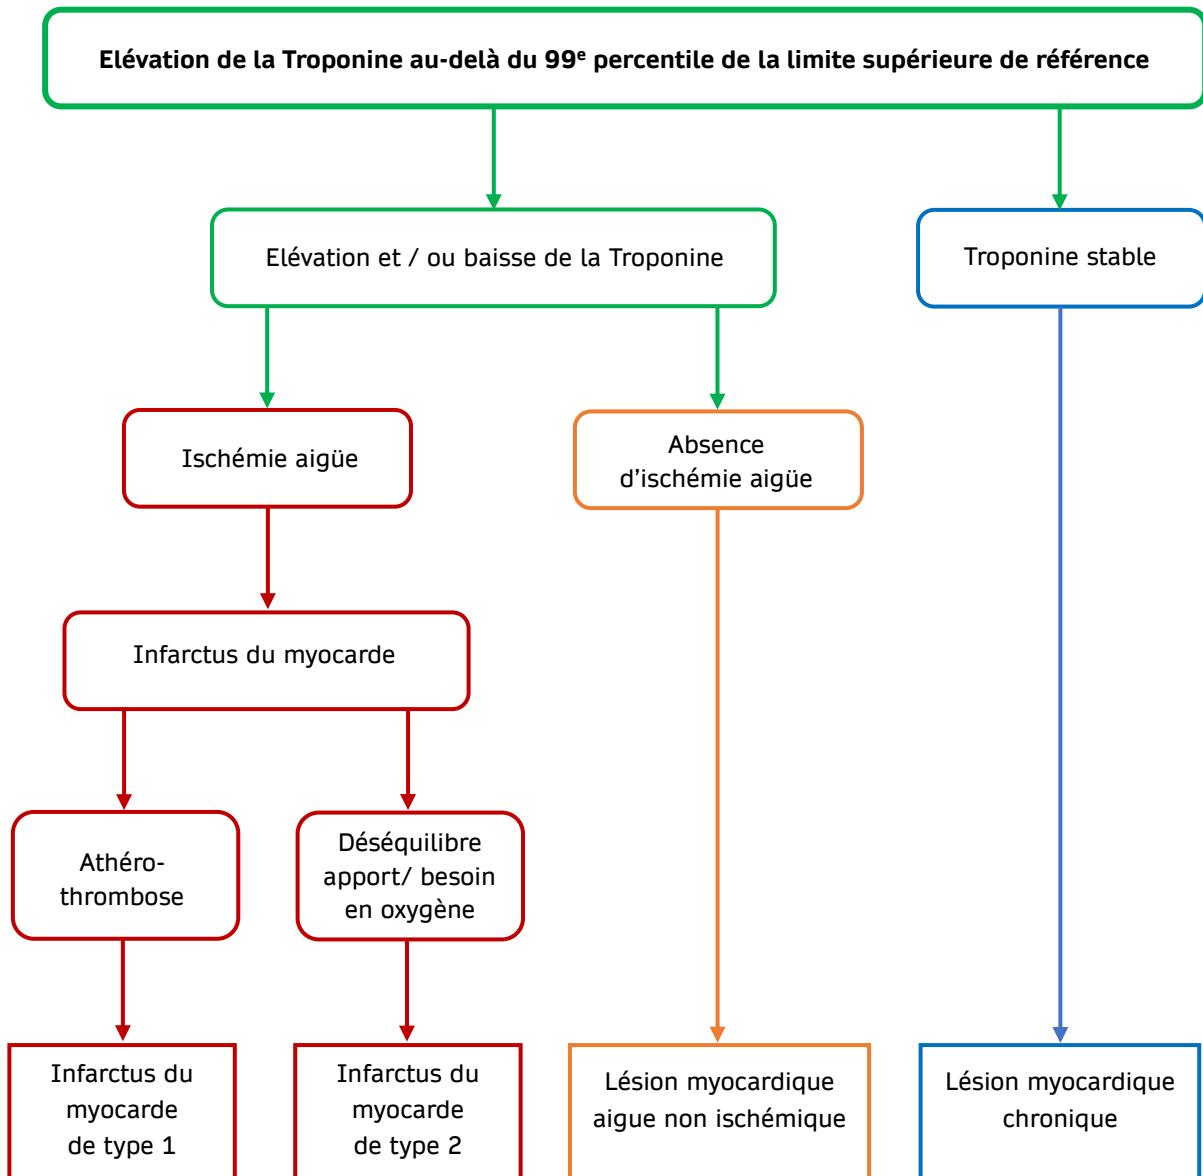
**Elévation de la Troponine au-delà du 99$^e$ percentile de la limite supérieure de référence**

Elévation et / ou baisse de la Troponine

Troponine stable

Ischémie aigüe

Absence d'ischémie aigüe

Infarctus du myocarde

Athéro-thrombose

Déséquilibre apport/ besoin en oxygène

Infarctus du myocarde de type 1

Infarctus du myocarde de type 2

Lésion myocardique aigue non ischémique

Lésion myocardique chronique